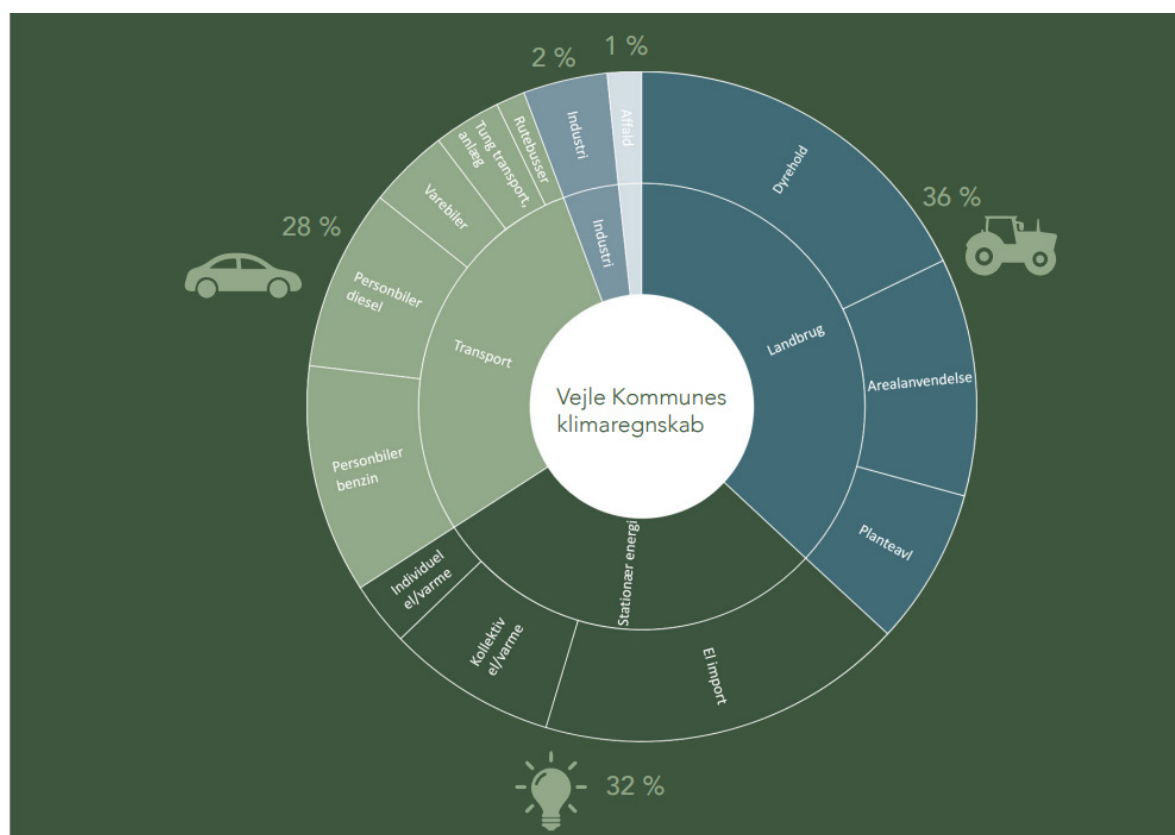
Vejle Kommunes klimaregnskab

2 %

1 %

36 %

28 %

32 %

Industri

Affald

Dyrehold

Industri

Landbrug

Arealanvendelse

Planteavl

Rutebusser

Tung transport, anlæg

Varebiler

Personbiler diesel

Transport

Personbiler benzin

Individuel el/varme

Stationær energi

Kollektiv el/varme

El import